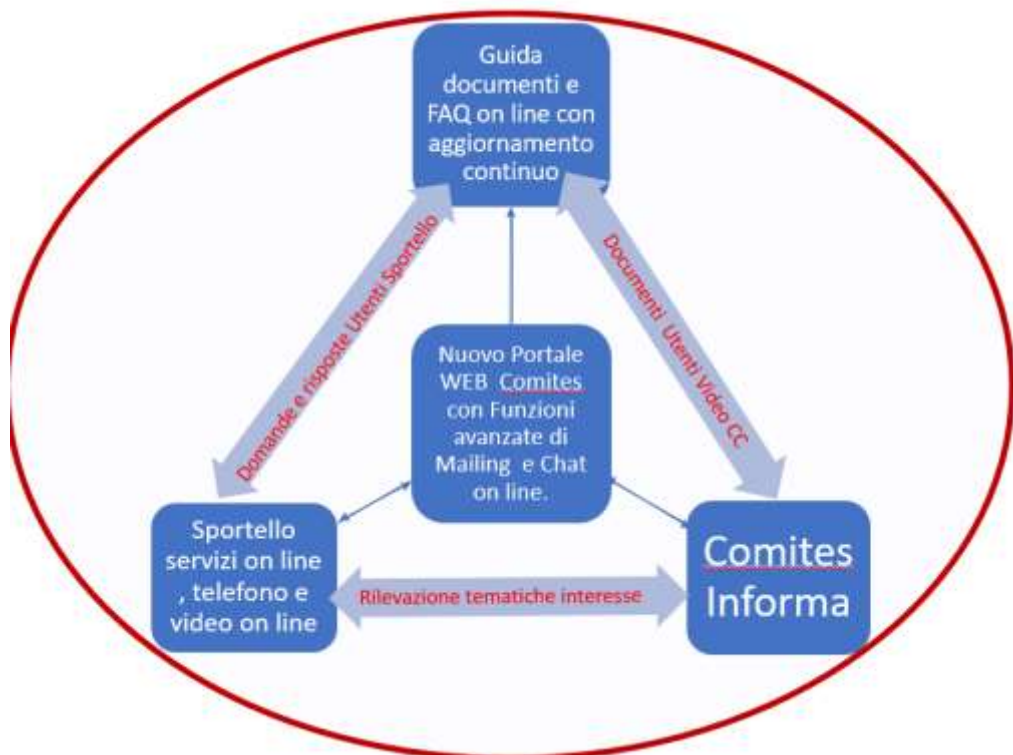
Guida documenti e FAQ on line con aggiornamento continuo

Domande e risposte Utenti Sportello

Documenti Utenti Video CC

Nuovo Portale WEB Comites con Funzioni avanzate di Mailing e Chat on line.

Sportello servizi on line , telefono e video on line

Rilevazione tematiche interesse

Comites Informa